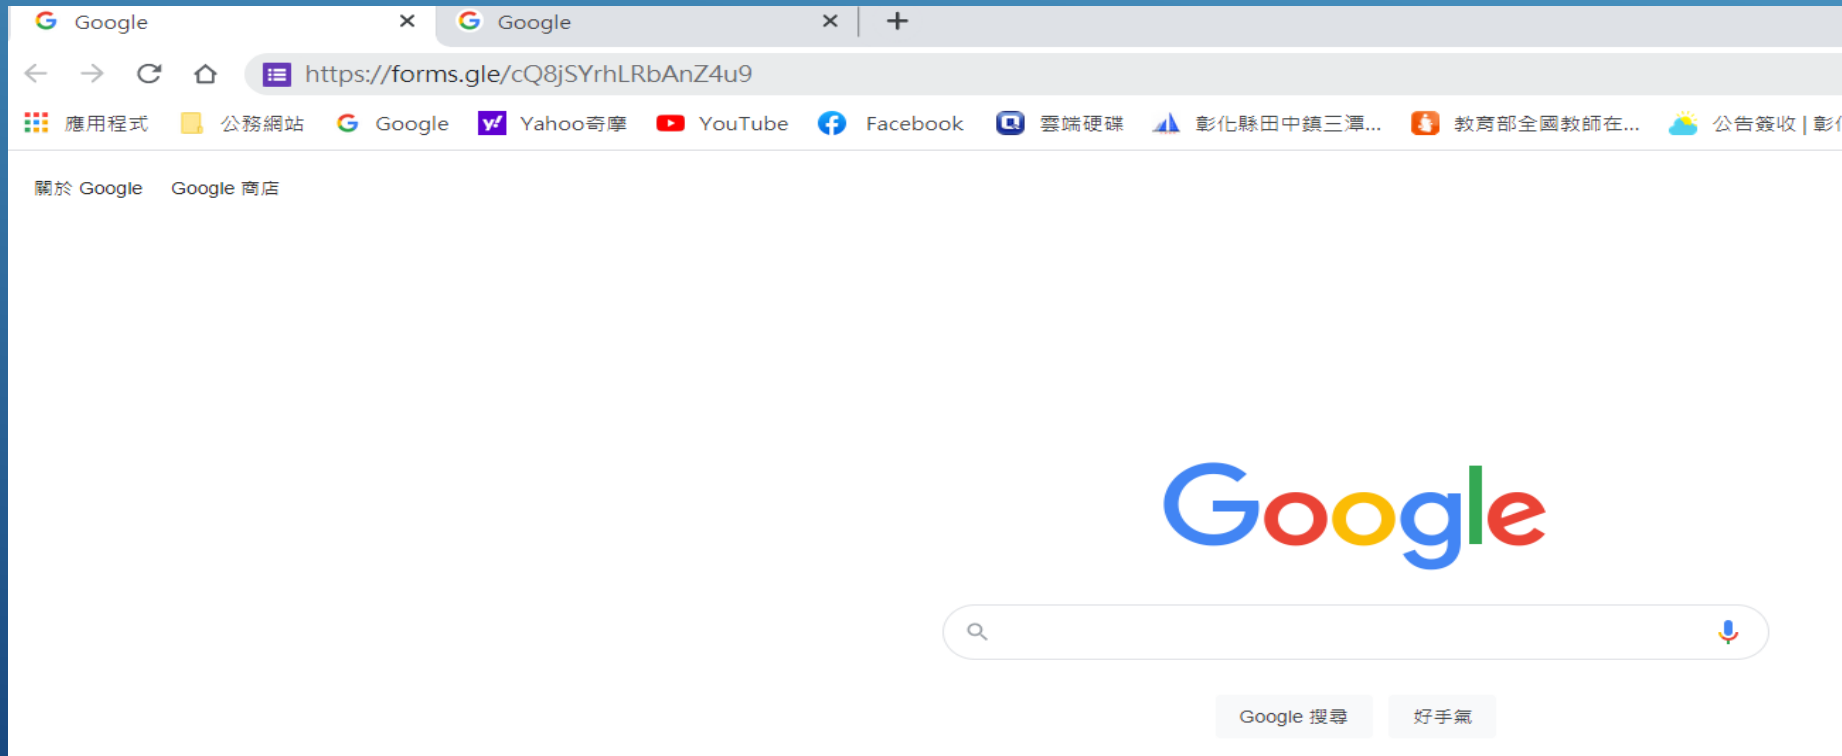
Google ✕ Google ✕ +

https://forms.gle/cQ8jSYrhLRbAnZ4u9

應用程式 公務網站 Google Yahoo奇摩 YouTube Facebook 雲端硬碟 彰化縣田中鎮三潭... 教育部全國教師在... 公告簽收 | 彰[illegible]

關於 Google Google 商店

Google

Google 搜尋 好手氣